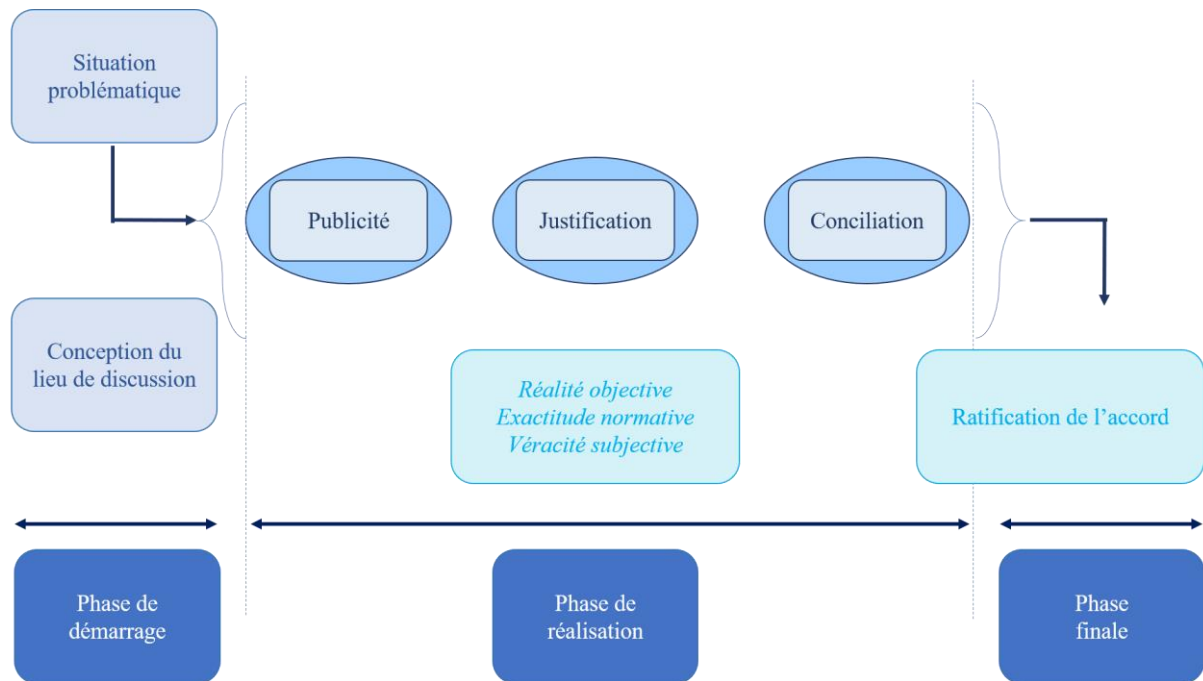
Situation problématique

Conception du lieu de discussion

Publicité

Justification

Conciliation

Réalité objective
Exactitude normative
Véracité subjective

Ratification de l'accord

Phase de démarrage

Phase de réalisation

Phase finale